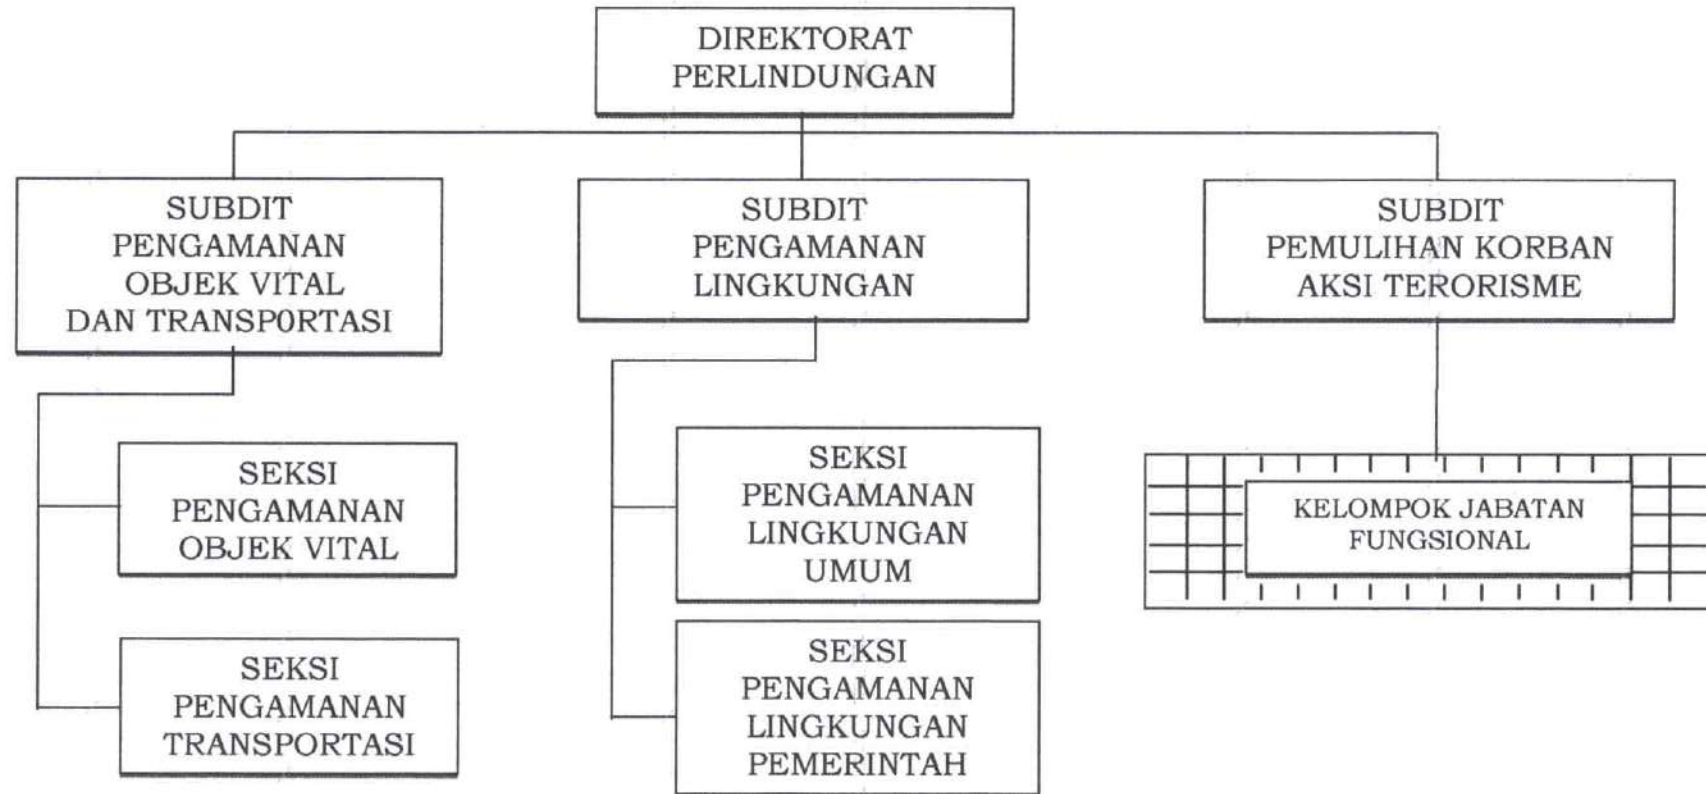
DIREKTORAT PERLINDUNGAN

SUBDIT PENGAMANAN OBJEK VITAL DAN TRANSP0RTASI

SUBDIT PENGAMANAN LINGKUNGAN

SUBDIT PEMULIHAN KORBAN AKSI TERORISME

SEKSI PENGAMANAN OBJEK VITAL

SEKSI PENGAMANAN TRANSPORTASI

SEKSI PENGAMANAN LINGKUNGAN UMUM

SEKSI PENGAMANAN LINGKUNGAN PEMERINTAH

KELOMPOK JABATAN FUNGSIONAL